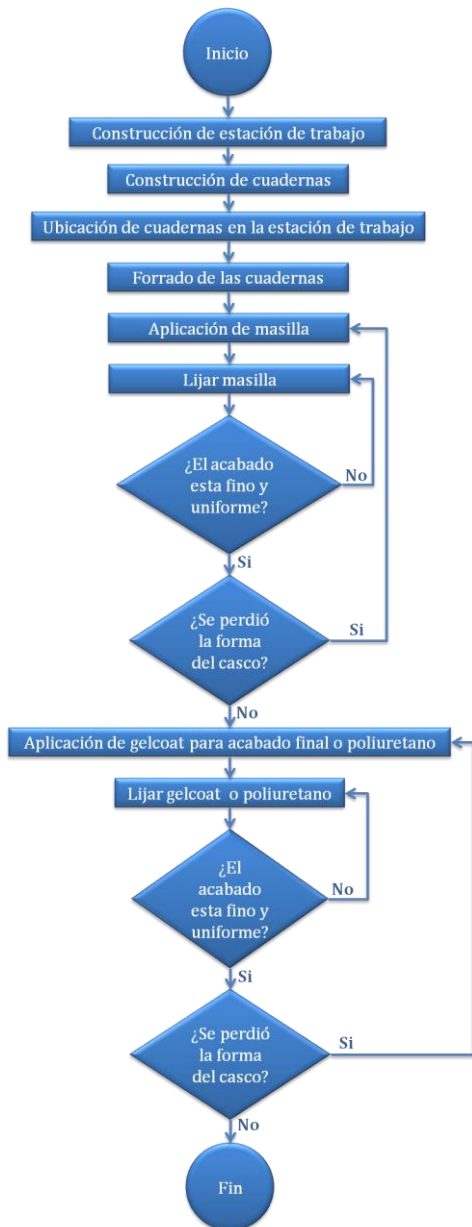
Inicio

Construcción de estación de trabajo

Construcción de cuadernas

Ubicación de cuadernas en la estación de trabajo

Forrado de las cuadernas

Aplicación de masilla

Lijar masilla

¿El acabado esta fino y uniforme?

No

Si

¿Se perdió la forma del casco?

Si

No

Aplicación de gelcoat para acabado final o poliuretano

Lijar gelcoat o poliuretano

¿El acabado esta fino y uniforme?

No

Si

¿Se perdió la forma del casco?

Si

No

Fin